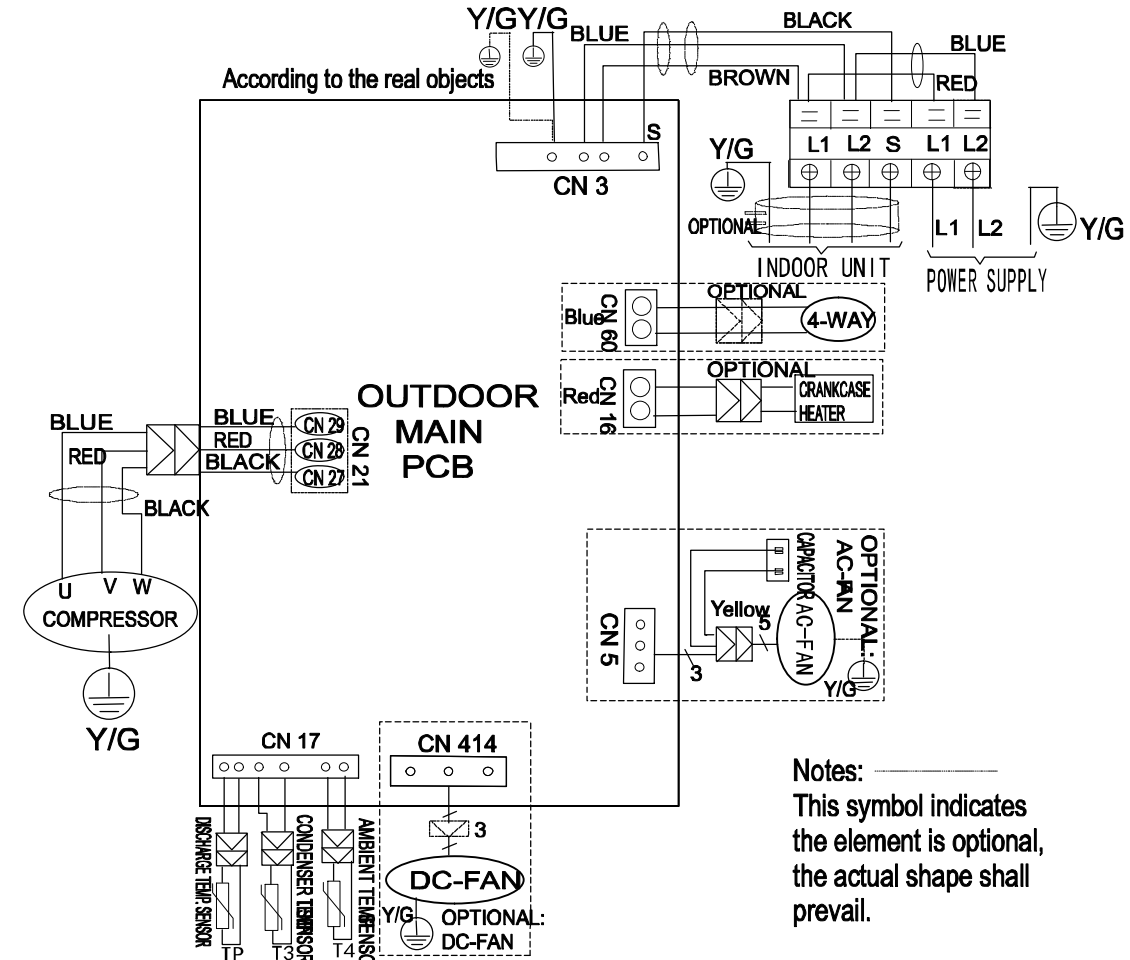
Y/G Y/G BLUE
BLACK
BLUE
According to the real objects
BROWN
RED
S
L1 L2 S L1 L2
CN 3
Y/G
OPTIONAL
L1 L2
Y/G
INDOOR UNIT
POWER SUPPLY
Blue CN 60
OPTIONAL
4-WAY
OUTDOOR MAIN PCB
Red CN 16
OPTIONAL
CRANKCASE HEATER
BLUE
RED
BLUE
RED
BLACK
CN 29
CN 28
CN 27
CN 21
BLACK
U V W
COMPRESSOR
Y/G
CN 5
3
Yellow
5
CAPACITOR
AC-FAN
OPTIONAL: AC-FAN
Y/G
CN 17
CN 414
3
DISCHARGE TEMP. SENSOR
TP
CONDENSER TEMP. SENSOR
T3
AMBIENT TEMP. SENSOR
T4
DC-FAN
Y/G
OPTIONAL: DC-FAN
Notes:
This symbol indicates the element is optional, the actual shape shall prevail.